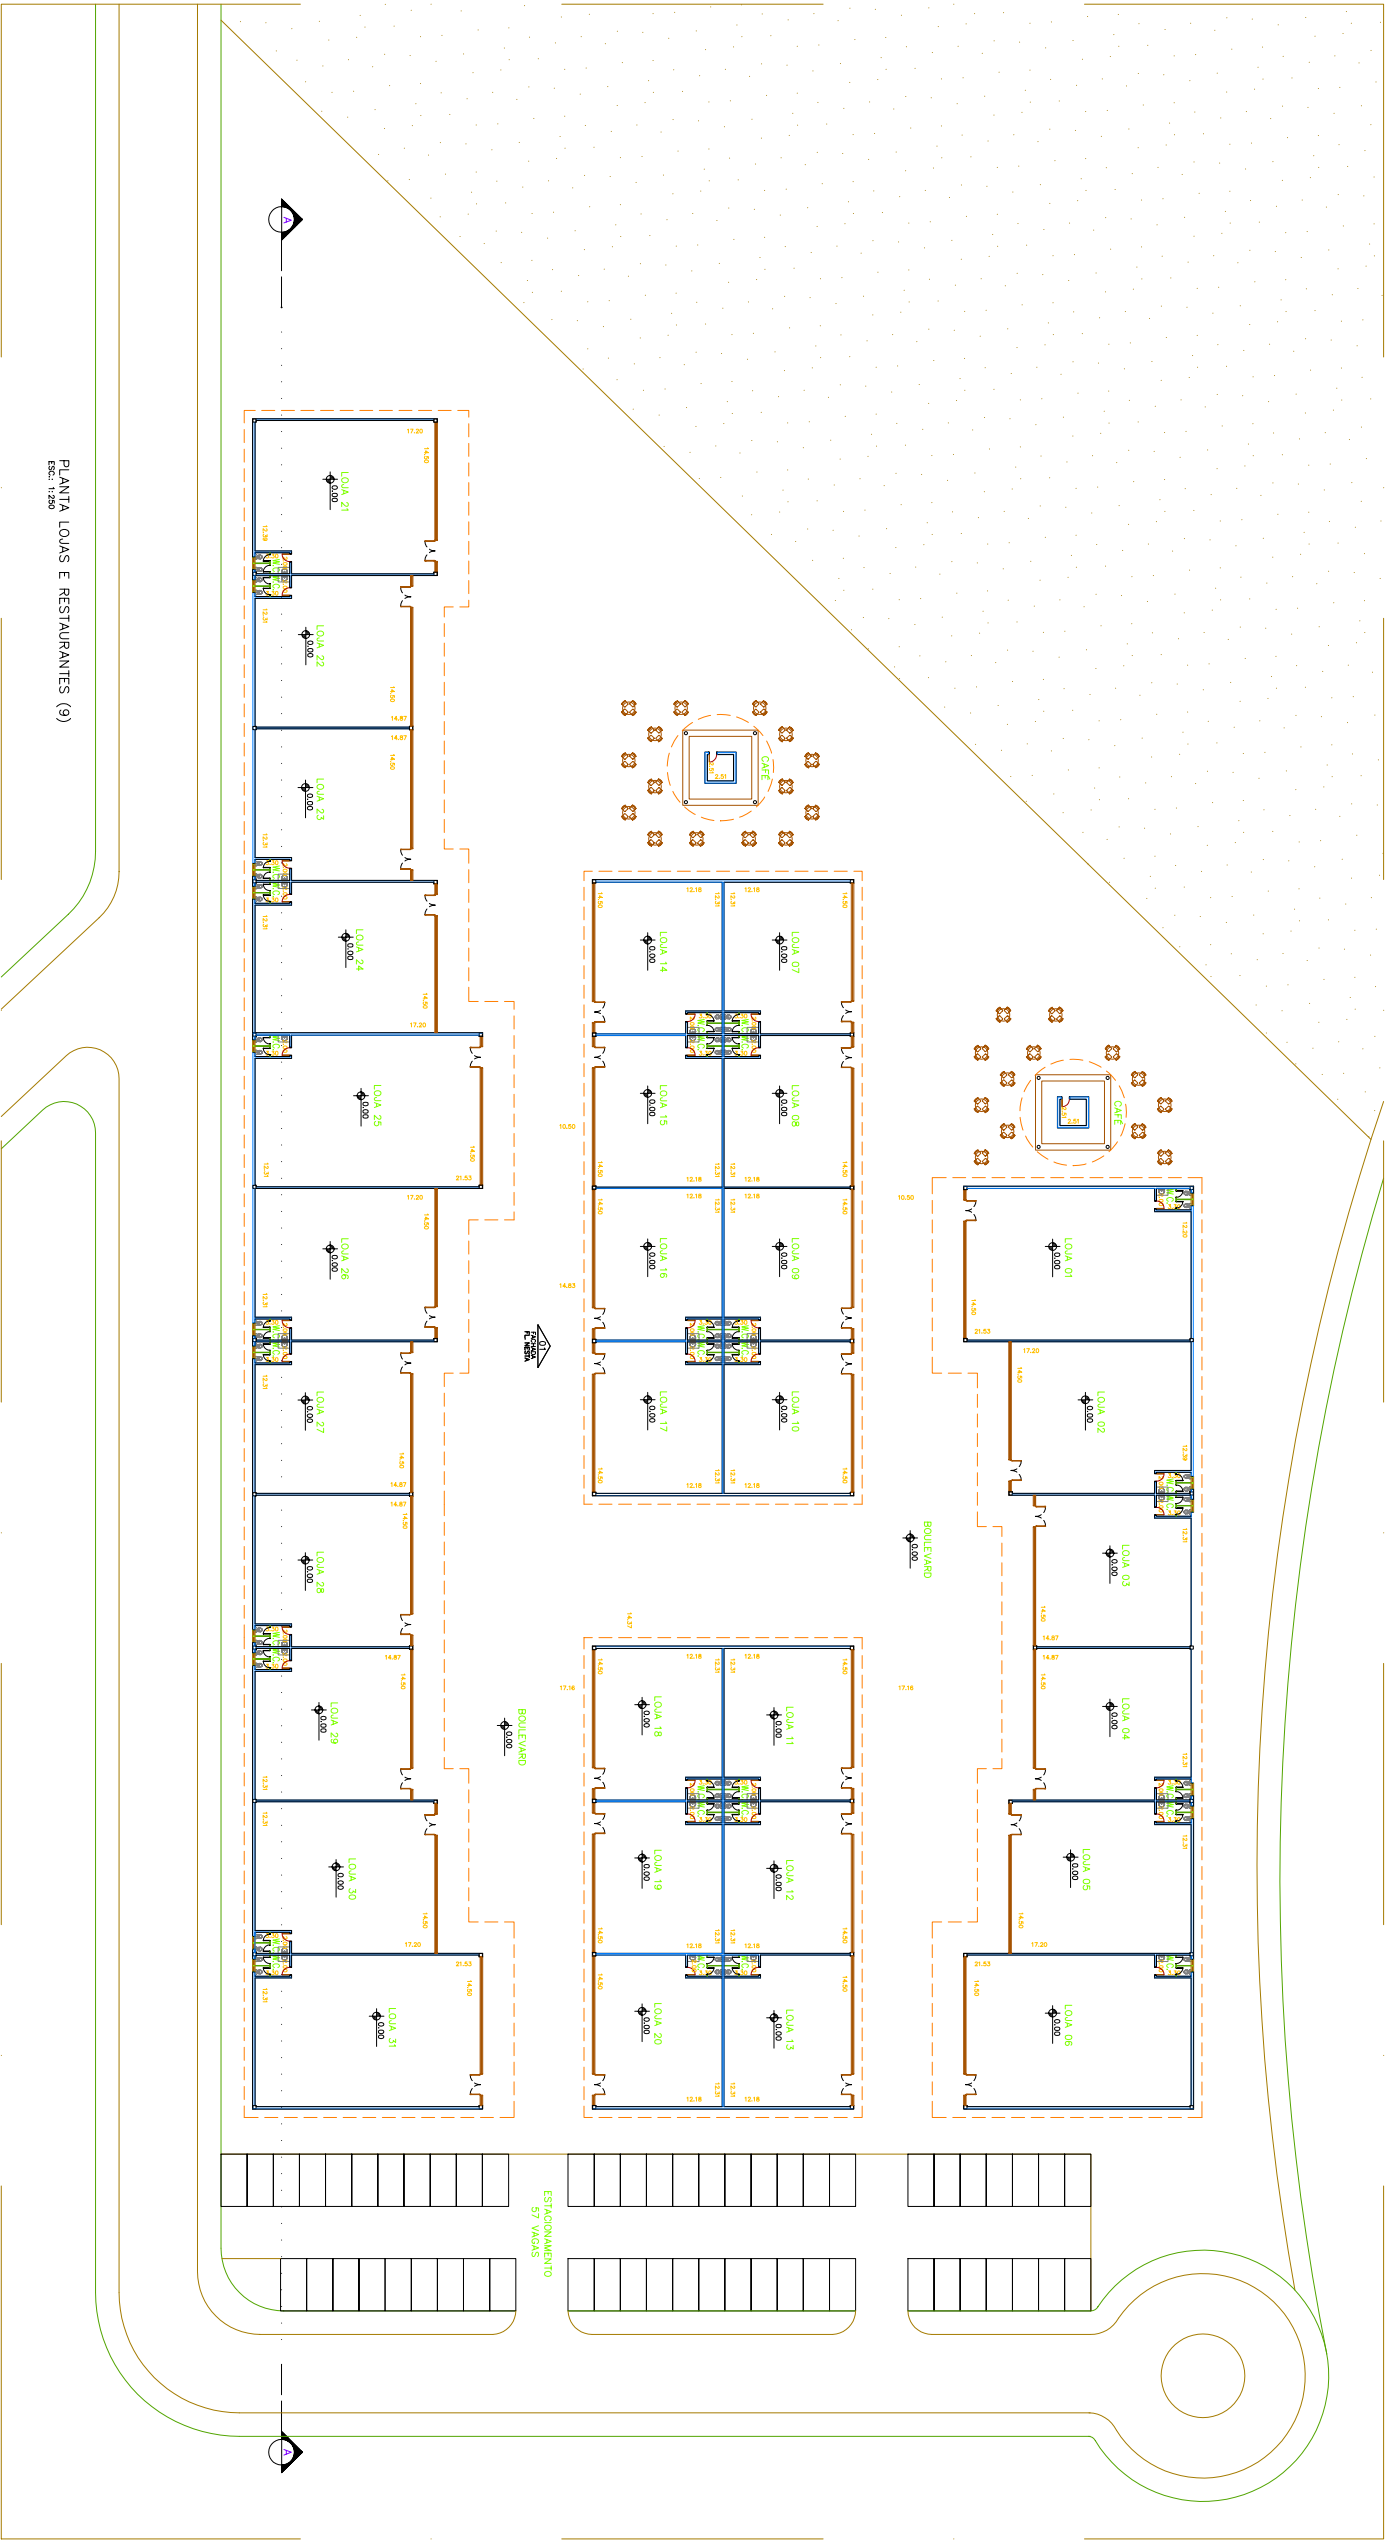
PLANTA LOJAS E RESTAURANTES (9)
ESC: 1:250

A

LOJA 21
0.00
17.20
14.50
12.39

LOJA 22
0.00
12.31
14.50
14.87

LOJA 23
0.00
14.87
14.50
12.31

LOJA 24
0.00
12.31
14.50
17.20

LOJA 25
0.00
14.50
21.53
12.31

LOJA 26
0.00
17.20
14.50
12.31

LOJA 27
0.00
12.31
14.50
14.87

LOJA 28
0.00
14.87
14.50

LOJA 29
0.00
14.87
14.50
12.31

LOJA 30
0.00
12.31
14.50
17.20

LOJA 31
0.00
21.53
14.50
12.31

CAFE
2.51

LOJA 14
0.00
LOJA 07
0.00
LOJA 15
0.00
LOJA 08
0.00
LOJA 16
0.00
LOJA 09
0.00
LOJA 17
0.00
LOJA 10
0.00
12.18
12.31
14.50
10.50
14.63

FACHADA
PL. MESTA

LOJA 18
0.00
LOJA 11
0.00
LOJA 19
0.00
LOJA 12
0.00
LOJA 20
0.00
LOJA 13
0.00
14.37
17.16

BOULEVARD
0.00

BOULEVARD
0.00

CAFE
2.51

LOJA 01
0.00
12.20
14.50
21.53
10.50

LOJA 02
0.00
17.20
14.50
12.39

LOJA 03
0.00
12.31
14.50
14.87

LOJA 04
0.00
14.87
14.50
12.31

LOJA 05
0.00
12.31
14.50
17.20

LOJA 06
0.00
21.53
14.50

ESTACIONAMENTO
57 VAGAS

A